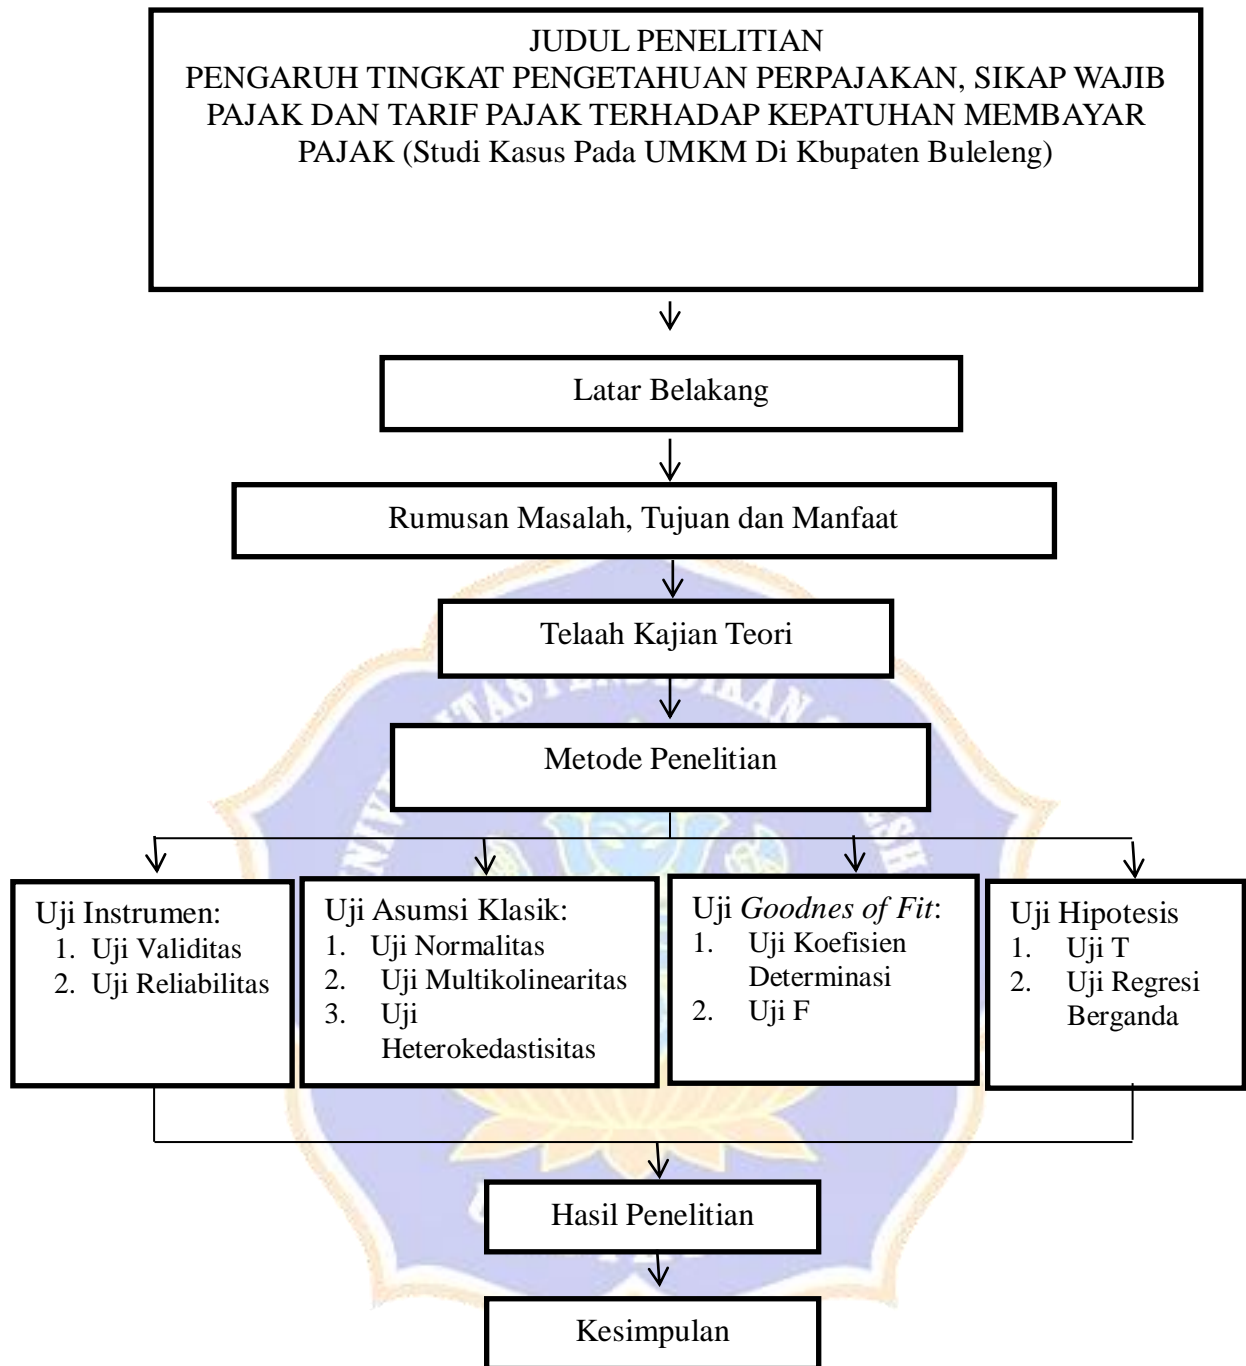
JUDUL PENELITIAN
PENGARUH TINGKAT PENGETAHUAN PERPAJAKAN, SIKAP WAJIB PAJAK DAN TARIF PAJAK TERHADAP KEPATUHAN MEMBAYAR PAJAK (Studi Kasus Pada UMKM Di Kbupaten Buleleng)

Latar Belakang

Rumusan Masalah, Tujuan dan Manfaat

Telaah Kajian Teori

Metode Penelitian

Uji Instrumen:
1. Uji Validitas
2. Uji Reliabilitas

Uji Asumsi Klasik:
1. Uji Normalitas
2. Uji Multikolinearitas
3. Uji Heterokedastisitas

Uji *Goodnes of Fit*:
1. Uji Koefisien Determinasi
2. Uji F

Uji Hipotesis
1. Uji T
2. Uji Regresi Berganda

Hasil Penelitian

Kesimpulan